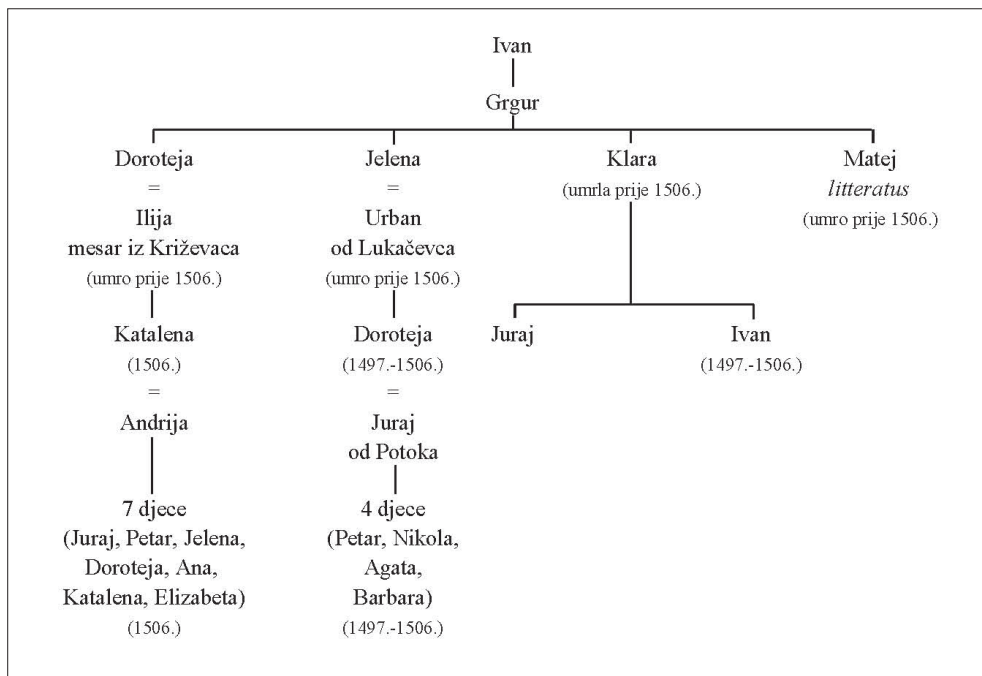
Ivan

Grgur

Doroteja
=
Ilija
mesar iz Križevaca
(umro prije 1506.)

Katalena
(1506.)
=
Andrija

7 djece
(Juraj, Petar, Jelena, Doroteja, Ana, Katalena, Elizabeta)
(1506.)

Jelena
=
Urban
od Lukačevca
(umro prije 1506.)

Doroteja
(1497.-1506.)
=
Juraj
od Potoka

4 djece
(Petar, Nikola, Agata, Barbara)
(1497.-1506.)

Klara
(umrla prije 1506.)

Juraj

Ivan
(1497.-1506.)

Matej
*litteratus*
(umro prije 1506.)